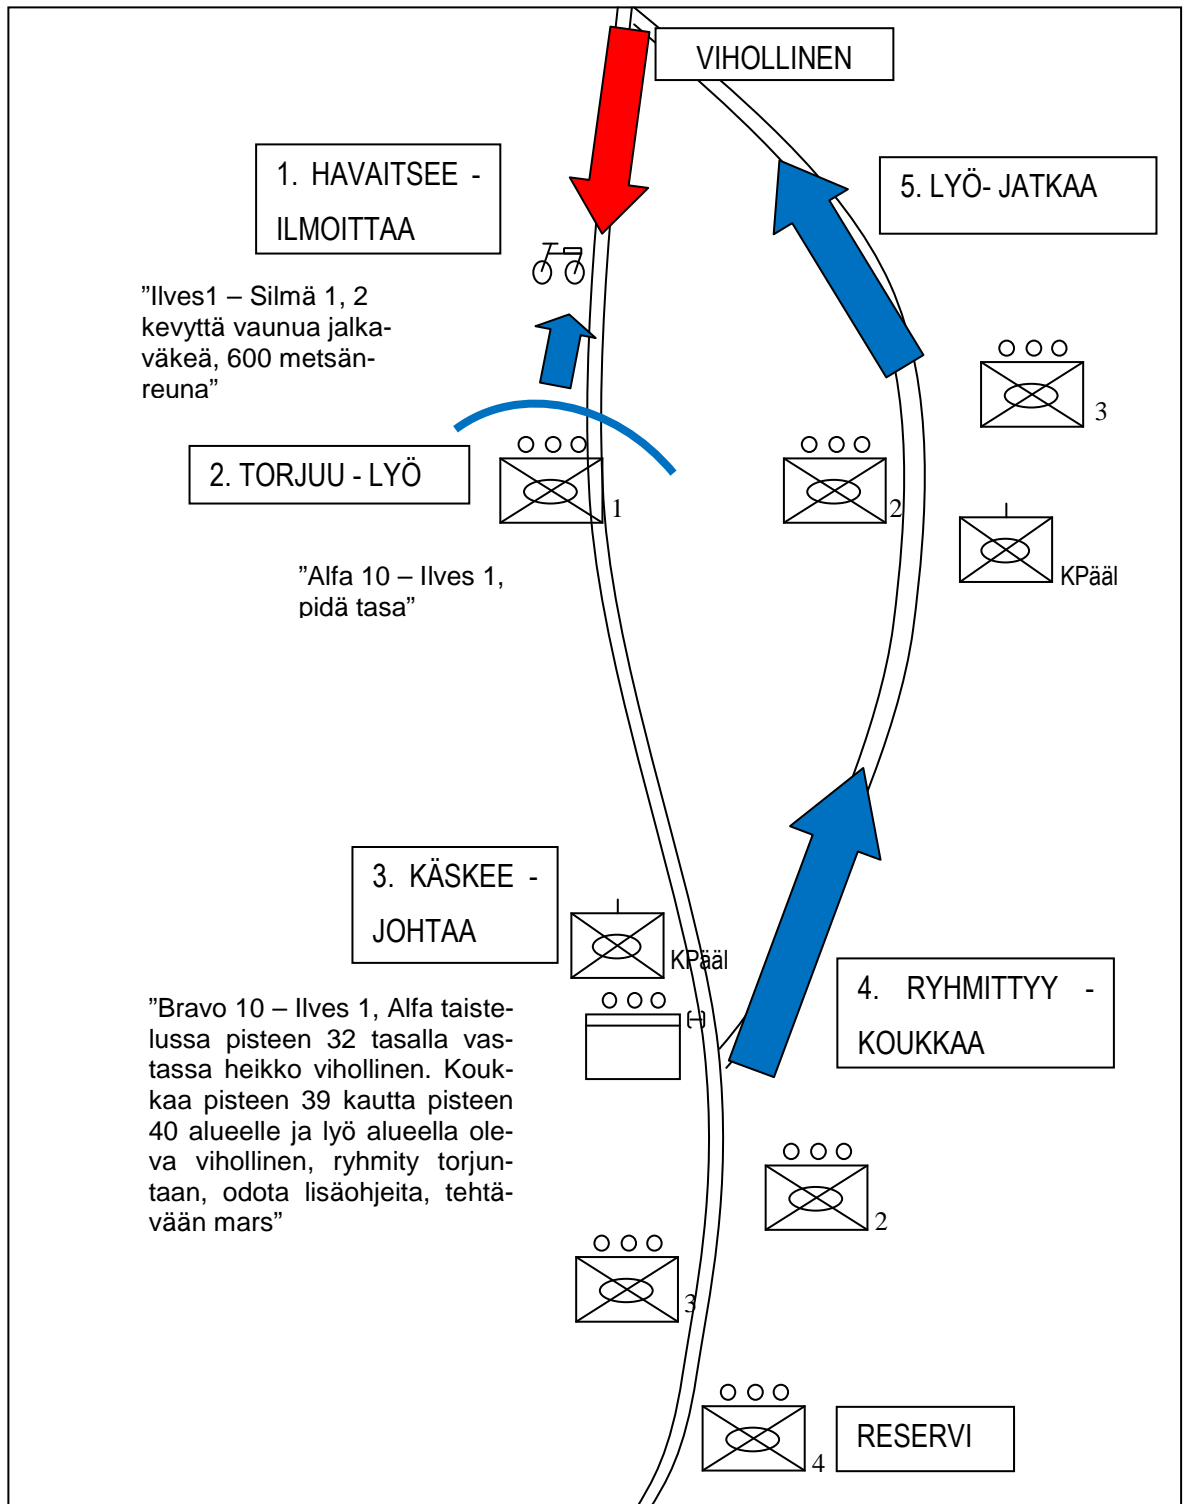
VIHOLLINEN

1. HAVAITSEE - ILMOITTAA

5. LYÖ- JATKAA

”Ilves1 – Silmä 1, 2 kevyttä vaunua jalkaväkeä, 600 metsänreuna”

3

2. TORJUU - LYÖ

1

2

KPääl

”Alfa 10 – Ilves 1, pidä tasa”

3. KÄSKEE - JOHTAA

KPääl

4. RYHMITTYY - KOUKKAA

”Bravo 10 – Ilves 1, Alfa taistelussa pisteen 32 tasalla vastassa heikko vihollinen. Koukkaa pisteen 39 kautta pisteen 40 alueelle ja lyö alueella oleva vihollinen, ryhmity torjuntaan, odota lisäohjeita, tehtävään mars”

2

3

4

RESERVI